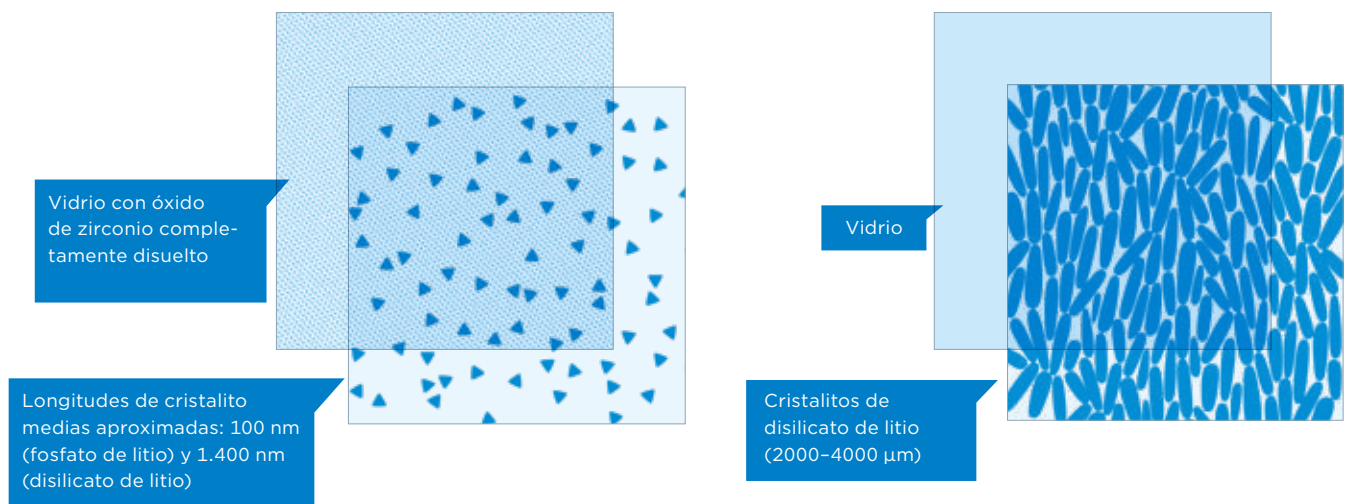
Vidrio con óxido de zirconio completamente disuelto

Longitudes de cristalito medias aproximadas: 100 nm (fosfato de litio) y 1.400 nm (disilicato de litio)

Vidrio

Cristalitos de disilicato de litio (2000–4000 µm)